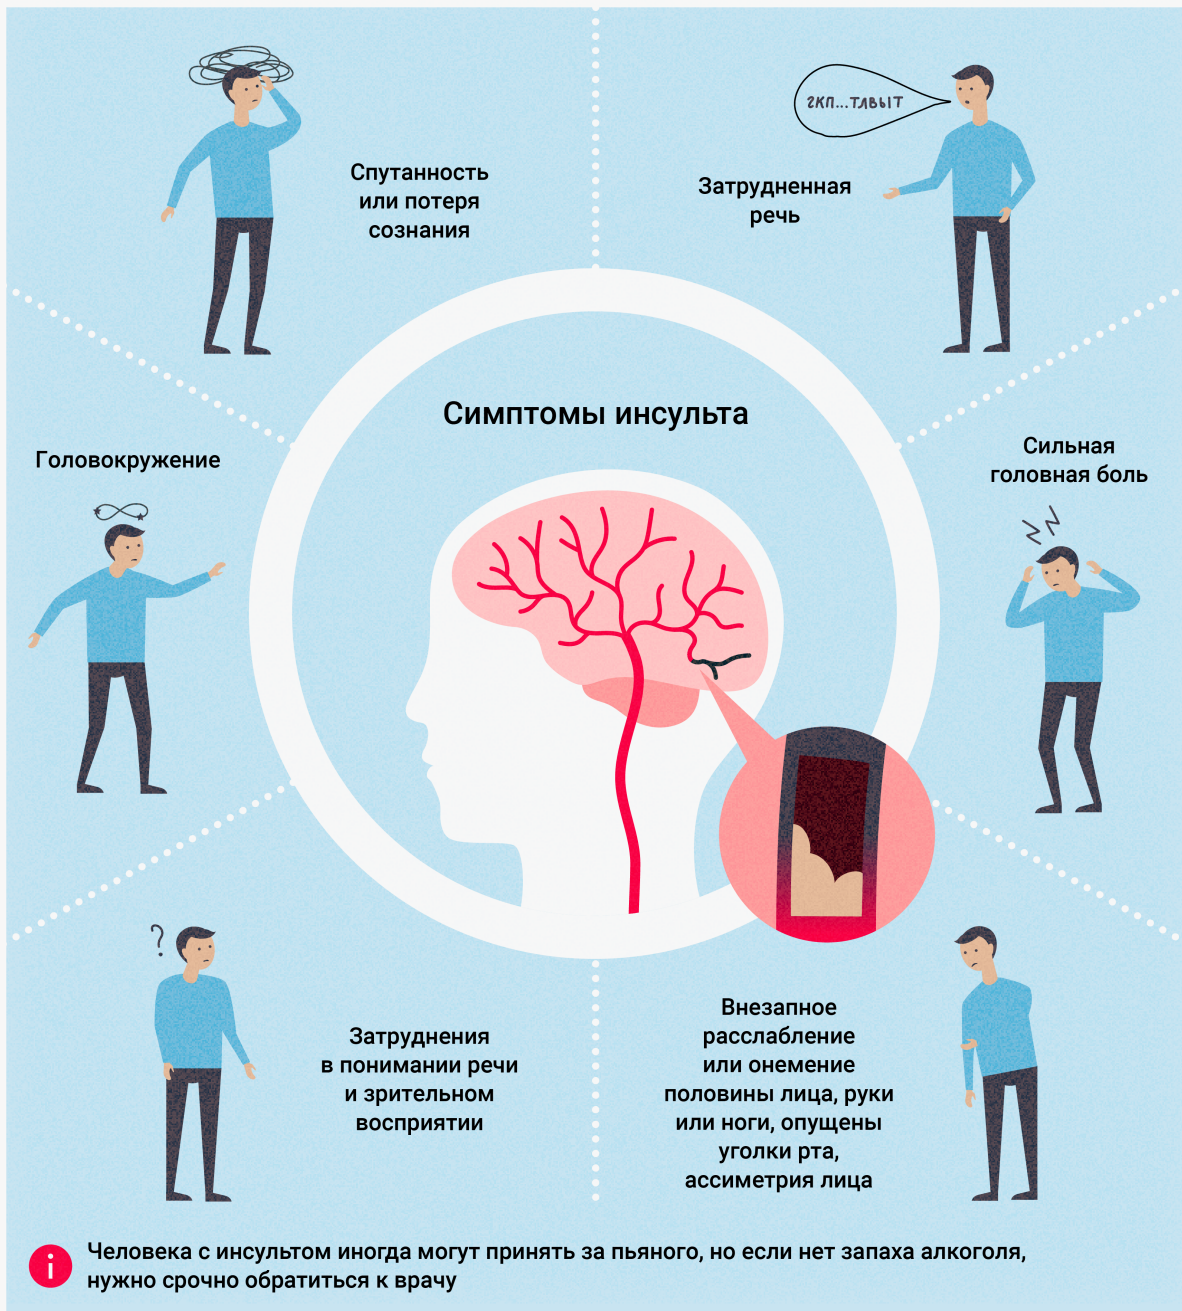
Спутанность или потеря сознания

гкп...тавыт

Затрудненная речь

Симптомы инсульта

Головокружение

Сильная головная боль

Затруднения в понимании речи и зрительном восприятии

Внезапное расслабление или онемение половины лица, руки или ноги, опущены уголки рта, ассиметрия лица

i

Человека с инсультом иногда могут принять за пьяного, но если нет запаха алкоголя, нужно срочно обратиться к врачу